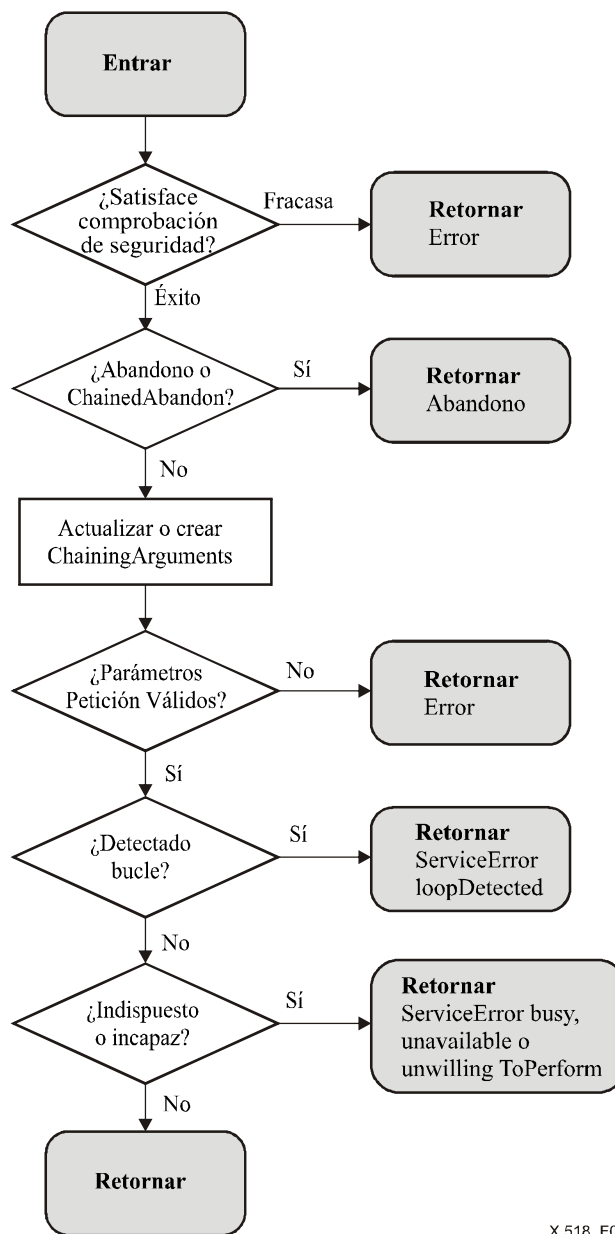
Entrar

¿Satisface comprobación de seguridad?

Fracasa

Retornar
Error

Éxito

¿Abandono o ChainedAbandon?

Sí

Retornar
Abandono

No

Actualizar o crear ChainingArguments

¿Parámetros Petición Válidos?

No

Retornar
Error

Sí

¿Detectado bucle?

Sí

Retornar
ServiceError loopDetected

No

¿Indispuesto o incapaz?

Sí

Retornar
ServiceError busy, unavailable o unwilling ToPerform

No

Retornar

X.518_F0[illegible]